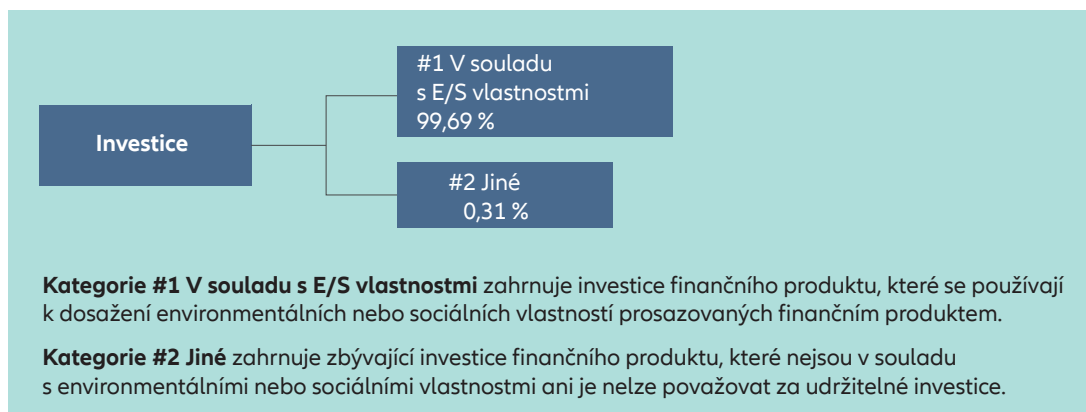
Investice

#1 V souladu s E/S vlastnostmi 99,69 %

#2 Jiné 0,31 %

**Kategorie #1 V souladu s E/S vlastnostmi** zahrnuje investice finančního produktu, které se používají k dosažení environmentálních nebo sociálních vlastností prosazovaných finančním produktem.

**Kategorie #2 Jiné** zahrnuje zbývající investice finančního produktu, které nejsou v souladu s environmentálními nebo sociálními vlastnostmi ani je nelze považovat za udržitelné investice.